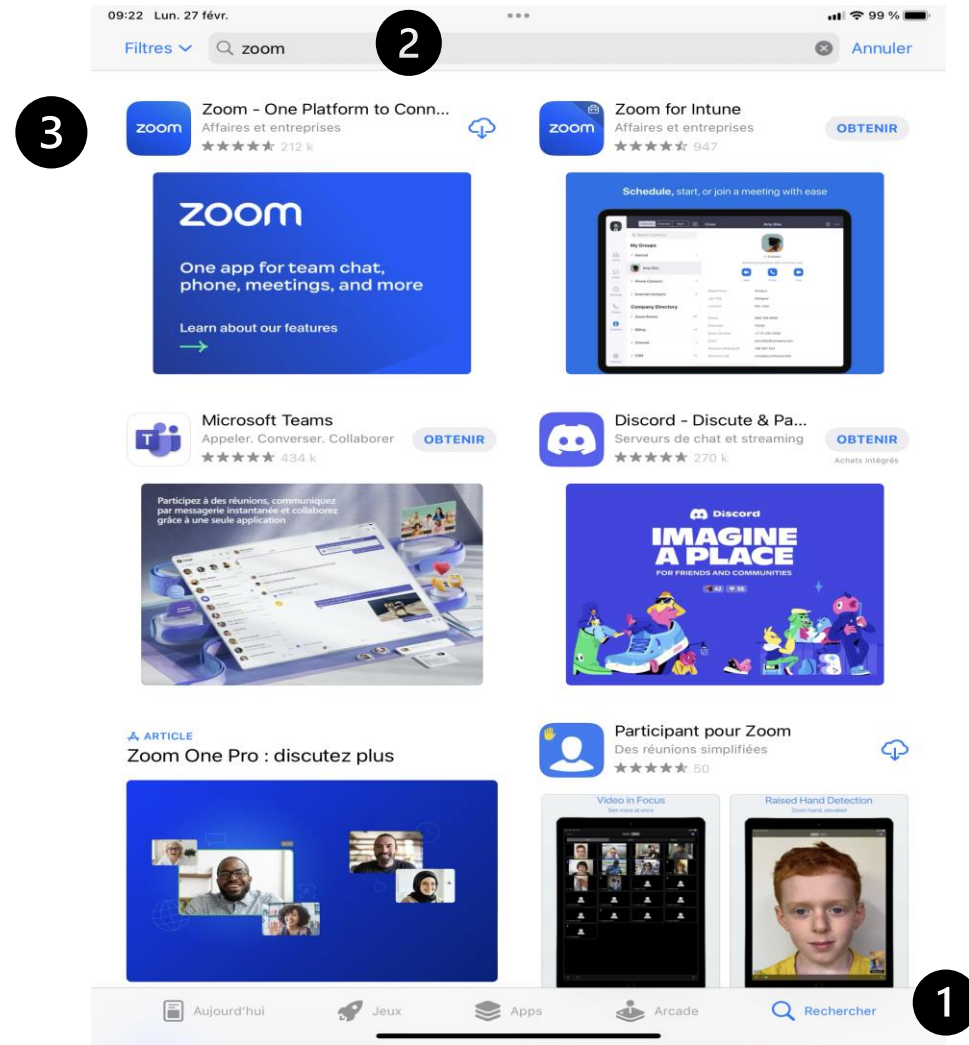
09:22 Lun. 27 févr.

99 %

Filtres

zoom

2

Annuler

3

zoom

Zoom - One Platform to Conn...

Affaires et entreprises

212 k

zoom

One app for team chat, phone, meetings, and more

Learn about our features

zoom

Zoom for Intune

Affaires et entreprises

947

OBTENIR

Schedule, start, or join a meeting with ease

Microsoft Teams

Appeler. Converser. Collaborer

434 k

OBTENIR

Participez à des réunions, communiquez par messagerie instantanée et collaborez grâce à une seule application

Discord - Discute & Pa...

Serveurs de chat et streaming

270 k

OBTENIR

Achats intégrés

Discord

IMAGINE A PLACE

FOR FRIENDS AND COMMUNITIES

ARTICLE

Zoom One Pro : discutez plus

Participant pour Zoom

Des réunions simplifiées

50

Video in Focus

Raised Hand Detection

Aujourd'hui

Jeux

Apps

Arcade

Rechercher

1